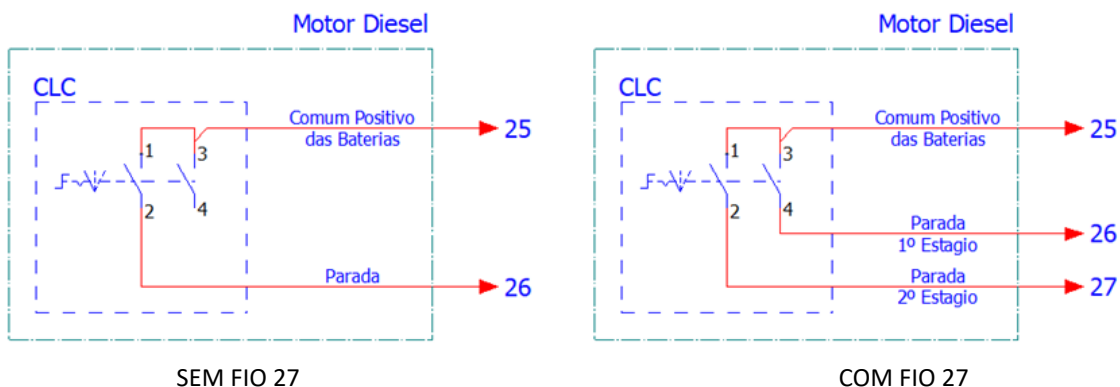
Motor Diesel

CLC

Comum Positivo das Baterias

1 3

2 4

25

Parada

26

SEM FIO 27

Motor Diesel

CLC

Comum Positivo das Baterias

1 3

2 4

25

Parada 1º Estagio

26

Parada 2º Estagio

27

COM FIO 27